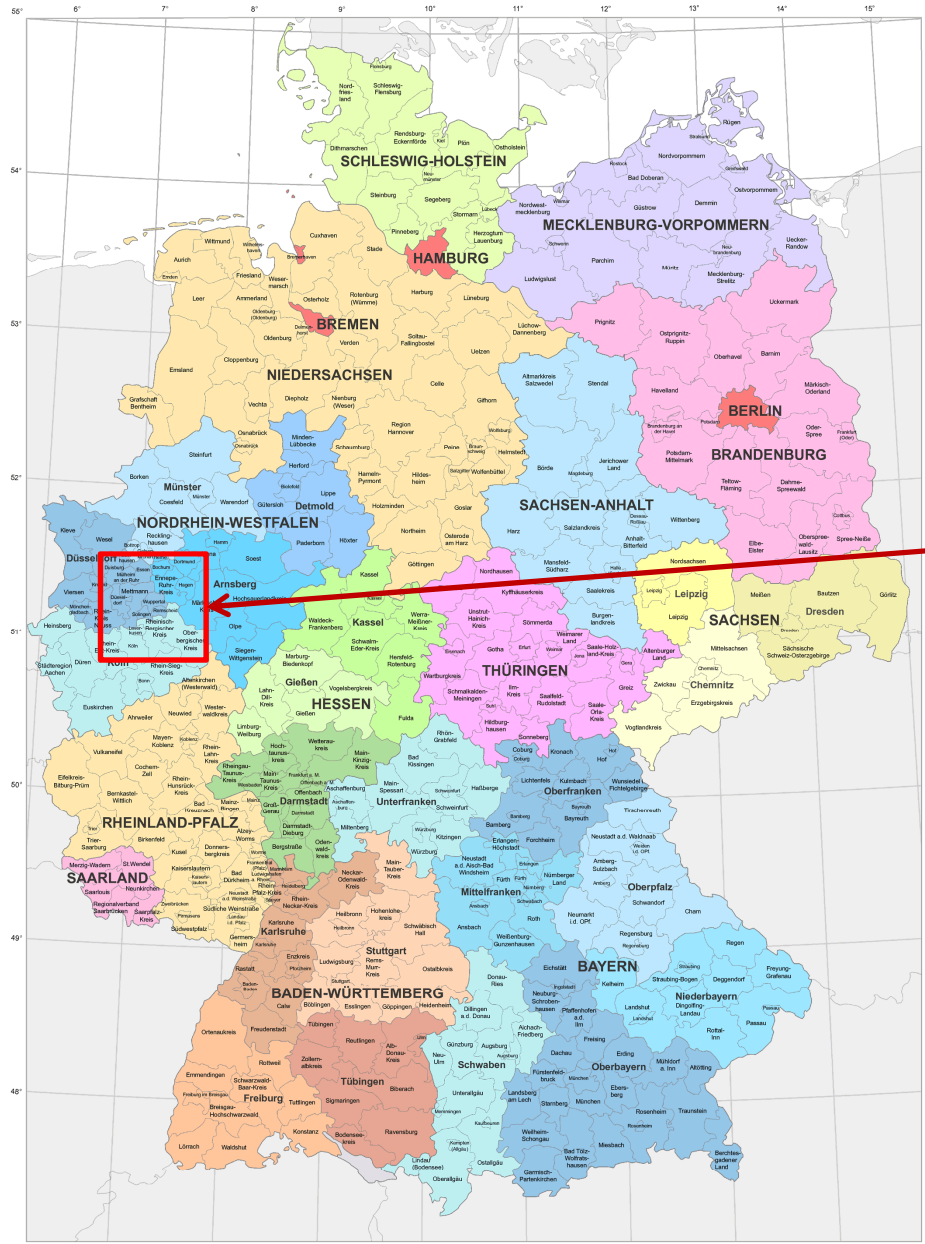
6° 7° 8° 9° 10° 11° 12° 13° 14° 15°

56° 54° 53° 52° 51° 50° 49° 48°

SCHLESWIG-HOLSTEIN
Flensburg
Nordfriesland
Schleswig-Flensburg
Rendsburg-Eckernförde
Kiel
Plön
Ostholstein
Dithmarschen
Neumünster
Steinburg
Segeberg
Lübeck
Stormarn
Pinneberg
Herzogtum Lauenburg

HAMBURG

MECKLENBURG-VORPOMMERN
Rügen
Stralsund
Rostock
Nordvorpommern
Bad Doberan
Greifswald
Ostvorpommern
Wismar
Güstrow
Demmin
Nordwestmecklenburg
Schwerin
Neubrandenburg
Uecker-Randow
Parchim
Müritz
Mecklenburg-Strelitz
Ludwigslust

Cuxhaven
Wittmund
Wilhelmshaven
Aurich
Emden
Friesland
Wesermarsch
Bremerhaven
Stade
Leer
Ammerland
Oldenburg (Oldenburg)
Osterholz
Rotenburg (Wümme)
Harburg
Lüneburg
BREMEN
Delmenhorst
Oldenburg
Verden
Soltau-Fallingbostel
Lüchow-Dannenberg
Cloppenburg
Uelzen
Emsland
NIEDERSACHSEN
Celle
Gifhorn
Diepholz
Nienburg (Weser)
Vechta
Grafschaft Bentheim
Osnabrück
Region Hannover
Wolfsburg
Peine
Braunschweig
Helmstedt
Salzgitter
Wolfenbüttel
Schaumburg
Hameln-Pyrmont
Hildesheim
Holzminden
Goslar
Northeim
Osterode am Harz
Göttingen

Prignitz
Uckermark
Ostprignitz-Ruppin
Oberhavel
Barnim
Havelland
Märkisch-Oderland
BERLIN
Potsdam
Brandenburg an der Havel
Frankfurt (Oder)
Oder-Spree
Potsdam-Mittelmark
BRANDENBURG
Teltow-Fläming
Dahme-Spreewald
Cottbus
Elbe-Elster
Oberspreewald-Lausitz
Spree-Neiße

Altmarkkreis Salzwedel
Stendal
Jerichower Land
Börde
Magdeburg
SACHSEN-ANHALT
Harz
Salzlandkreis
Dessau-Roßlau
Wittenberg
Anhalt-Bitterfeld
Mansfeld-Südharz
Halle
Saalekreis
Burgenlandkreis

Nordsachsen
Leipzig
Leipzig
Meißen
Bautzen
Görlitz
Dresden
SACHSEN
Dresden
Sächsische Schweiz-Osterzgebirge
Mittelsachsen
Chemnitz
Zwickau
Chemnitz
Erzgebirgskreis
Vogtlandkreis

Nordhausen
Kyffhäuserkreis
Unstrut-Hainich-Kreis
Sömmerda
Eichsfeld
Weimarer Land
Eisenach
Gotha
Erfurt
Weimar
Jena
Saale-Holzland-Kreis
Gera
Altenburger Land
THÜRINGEN
Wartburgkreis
Schmalkalden-Meiningen
Ilm-Kreis
Suhl
Saalfeld-Rudolstadt
Saale-Orla-Kreis
Greiz
Hildburghausen
Sonneberg

Kleve
Wesel
Borken
Steinfurt
Münster
Coesfeld
Warendorf
Minden-Lübbecke
Herford
Bielefeld
Gütersloh
Lippe
Detmold
Paderborn
Höxter
NORDRHEIN-WESTFALEN
Recklinghausen
Bottrop
Gelsenkirchen
Hamm
Unna
Soest
Düsseldorf
Duisburg
Essen
Bochum
Dortmund
Mülheim an der Ruhr
Oberhausen
Herne
Ennepe-Ruhr-Kreis
Hagen
Krefeld
Viersen
Mettmann
Düsseldorf
Wuppertal
Remscheid
Solingen
Mönchengladbach
Rhein-Kreis Neuss
Leverkusen
Rheinisch-Bergischer Kreis
Köln
Oberbergischer Kreis
Märkischer Kreis
Arnsberg
Hochsauerlandkreis
Olpe
Siegen-Wittgenstein
Heinsberg
Düren
Rhein-Erft-Kreis
Köln
Städteregion Aachen
Rhein-Sieg-Kreis
Bonn
Euskirchen

Kassel
Waldeck-Frankenberg
Kassel
Werra-Meißner-Kreis
Schwalm-Eder-Kreis
Hersfeld-Rotenburg
Marburg-Biedenkopf
Gießen
Vogelsbergkreis
Lahn-Dill-Kreis
Gießen
HESSEN
Fulda
Limburg-Weilburg
Hochtaunuskreis
Wetteraukreis
Main-Kinzig-Kreis
Rheingau-Taunus-Kreis
Main-Taunus-Kreis
Frankfurt a. M.
Offenbach a. M.
Wiesbaden
Offenbach
Darmstadt
Groß-Gerau
Darmstadt
Darmstadt-Dieburg
Bergstraße
Odenwaldkreis

Altenkirchen (Westerwald)
Neuwied
Westerwaldkreis
Ahrweiler
Mayen-Koblenz
Koblenz
Rhein-Lahn-Kreis
Vulkaneifel
Cochem-Zell
Eifelkreis Bitburg-Prüm
Bernkastel-Wittlich
Rhein-Hunsrück-Kreis
Mainz-Bingen
Mainz
Bad Kreuznach
Alzey-Worms
Worms
RHEINLAND-PFALZ
Trier
Trier-Saarburg
Birkenfeld
Kusel
Donnersbergkreis
Frankenthal (Pfalz)
Ludwigshafen
Kaiserslautern
Bad Dürkheim
Neustadt a. d. Weinstraße
Rhein-Pfalz-Kreis
Speyer
Südliche Weinstraße
Landau i.d. Pfalz
Zweibrücken
Pirmasens
Südwestpfalz
Germersheim
Merzig-Wadern
St.Wendel
SAARLAND
Saarlouis
Neunkirchen
Regionalverband Saarbrücken
Saarpfalz-Kreis

Rhön-Grabfeld
Bad Kissingen
Coburg
Kronach
Hof
Main-Spessart
Schweinfurt
Haßberge
Lichtenfels
Kulmbach
Wunsiedel i. Fichtelgebirge
Aschaffenburg
Miltenberg
Unterfranken
Oberfranken
Bayreuth
Tirschenreuth
Würzburg
Kitzingen
Bamberg
Forchheim
Erlangen-Höchstadt
Neustadt a.d. Waldnaab
Weiden i.d. OPf.
Amberg-Sulzbach
Amberg
Neustadt a.d. Aisch-Bad Windsheim
Erlangen
Fürth
Nürnberg
Nürnberger Land
Mittelfranken
Schwabach
Ansbach
Roth
Oberpfalz
Schwandorf
Neumarkt i.d. OPf.
Cham
Regensburg
Weißenburg-Gunzenhausen
Regen
Straubing
Freyung-Grafenau
Straubing-Bogen
Deggendorf
Niederbayern
Dingolfing-Landau
Passau
Landshut
Rottal-Inn
Eichstätt
Kelheim
BAYERN
Ingolstadt
Neuburg-Schrobenhausen
Pfaffenhofen a.d. Ilm
Donau-Ries
Dillingen a.d. Donau
Aichach-Friedberg
Augsburg
Günzburg
Neu-Ulm
Schwaben
Freising
Dachau
Erding
Mühldorf a. Inn
Altötting
Oberbayern
Fürstenfeldbruck
München
Ebersberg
Landsberg am Lech
Starnberg
München
Rosenheim
Traunstein
Unterallgäu
Memmingen
Kaufbeuren
Weilheim-Schongau
Bad Tölz-Wolfratshausen
Miesbach
Rosenheim
Berchtesgadener Land
Kempten (Allgäu)
Ostallgäu
Lindau (Bodensee)
Oberallgäu
Garmisch-Partenkirchen

Main-Tauber-Kreis
Neckar-Odenwald-Kreis
Rhein-Neckar-Kreis
Heidelberg
Mannheim
Heilbronn
Hohenlohekreis
Karlsruhe
Karlsruhe
Heilbronn
Schwäbisch Hall
Stuttgart
Rems-Murr-Kreis
Ostalbkreis
Ludwigsburg
Enzkreis
Pforzheim
Rastatt
Baden-Baden
Calw
Böblingen
Esslingen
Göppingen
Heidenheim
BADEN-WÜRTTEMBERG
Stuttgart
Ulm
Ortenaukreis
Freudenstadt
Tübingen
Reutlingen
Alb-Donau-Kreis
Rottweil
Zollernalbkreis
Tübingen
Biberach
Emmendingen
Schwarzwald-Baar-Kreis
Sigmaringen
Freiburg im Breisgau
Breisgau-Hochschwarzwald
Freiburg
Tuttlingen
Konstanz
Bodenseekreis
Ravensburg
Lörrach
Waldshut